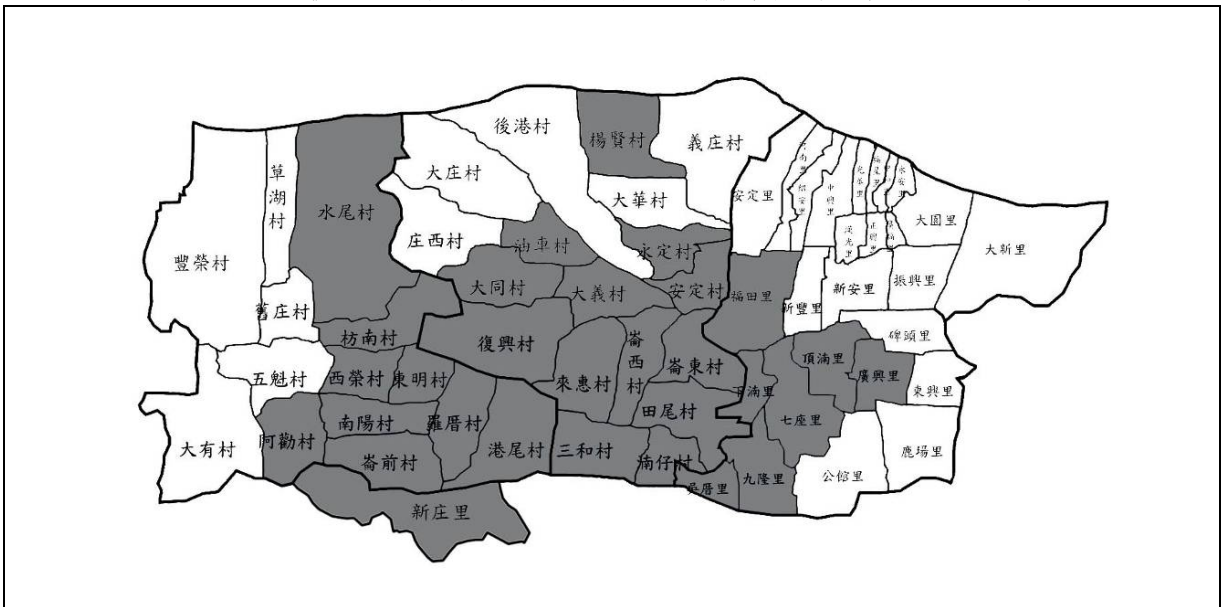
後港村
楊賢村
義庄村
草湖村
大庄村
大華村
安定里
水尾村
庄西村
油車村
永定村
大園里
大新里
豐榮村
大同村
大義村
安定村
福田里
新豐里
新安里
振興里
舊庄村
枋南村
復興村
崙西村
崙東村
碑頭里
頂湳里
廣興里
五魁村
西榮村
東明村
來惠村
下湳里
東興里
南陽村
羅厝村
田尾村
七座里
大有村
阿勸村
港尾村
三和村
鹿場里
崙前村
湳仔村
九隆里
公館里
長厝里
新庄里